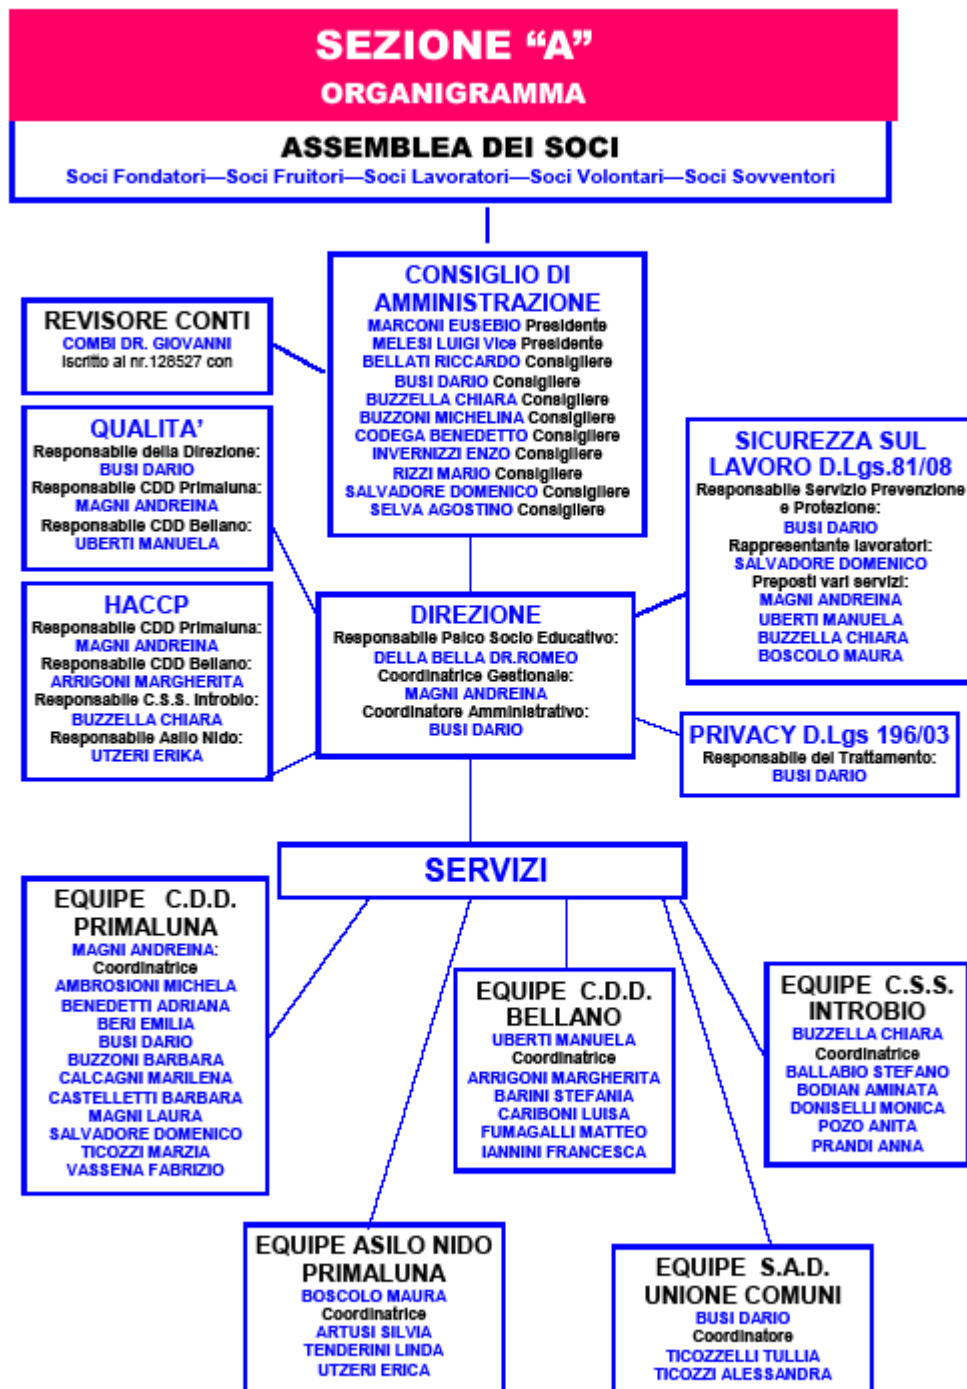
SEZIONE “A”
ORGANIGRAMMA

ASSEMBLEA DEI SOCI
Soci Fondatori—Soci Fruitori—Soci Lavoratori—Soci Volontari—Soci Sovventori

CONSIGLIO DI AMMINISTRAZIONE
MARCONI EUSEBIO Presidente
MELESI LUIGI Vice Presidente
BELLATI RICCARDO Consigliere
BUSI DARIO Consigliere
BUZZELLA CHIARA Consigliere
BUZZONI MICHELINA Consigliere
CODEGA BENEDETTO Consigliere
INVERNIZZI ENZO Consigliere
RIZZI MARIO Consigliere
SALVADORE DOMENICO Consigliere
SELVA AGOSTINO Consigliere

REVISORE CONTI
COMBI DR. GIOVANNI
Iscritto al nr.128527 con

QUALITA’
Responsabile della Direzione:
BUSI DARIO
Responsabile CDD Primaluna:
MAGNI ANDREINA
Responsabile CDD Bellano:
UBERTI MANUELA

HACCP
Responsabile CDD Primaluna:
MAGNI ANDREINA
Responsabile CDD Bellano:
ARRIGONI MARGHERITA
Responsabile C.S.S. Introbio:
BUZZELLA CHIARA
Responsabile Asilo Nido:
UTZERI ERIKA

SICUREZZA SUL LAVORO D.Lgs.81/08
Responsabile Servizio Prevenzione e Protezione:
BUSI DARIO
Rappresentante lavoratori:
SALVADORE DOMENICO
Preposti vari servizi:
MAGNI ANDREINA
UBERTI MANUELA
BUZZELLA CHIARA
BOSCOLO MAURA

DIREZIONE
Responsabile Polo Socio Educativo:
DELLA BELLA DR.ROMEO
Coordinatrice Gestionale:
MAGNI ANDREINA
Coordinatore Amministrativo:
BUSI DARIO

PRIVACY D.Lgs 196/03
Responsabile del Trattamento:
BUSI DARIO

SERVIZI

EQUIPE C.D.D. PRIMALUNA
MAGNI ANDREINA:
Coordinatrice
AMBROSIONI MICHELA
BENEDETTI ADRIANA
BERI EMILIA
BUSI DARIO
BUZZONI BARBARA
CALCAGNI MARILENA
CASTELLETTI BARBARA
MAGNI LAURA
SALVADORE DOMENICO
TICOZZI MARZIA
VASSENA FABRIZIO

EQUIPE C.D.D. BELLANO
UBERTI MANUELA
Coordinatrice
ARRIGONI MARGHERITA
BARINI STEFANIA
CARIBONI LUISA
FUMAGALLI MATTEO
IANNINI FRANCESCA

EQUIPE C.S.S. INTROBIO
BUZZELLA CHIARA
Coordinatrice
BALLABIO STEFANO
BODIAN AMINATA
DONISELLI MONICA
POZO ANITA
PRANDI ANNA

EQUIPE ASILO NIDO PRIMALUNA
BOSCOLO MAURA
Coordinatrice
ARTUSI SILVIA
TENDERINI LINDA
UTZERI ERICA

EQUIPE S.A.D. UNIONE COMUNI
BUSI DARIO
Coordinatore
TICOZZELLI TULLIA
TICOZZI ALESSANDRA